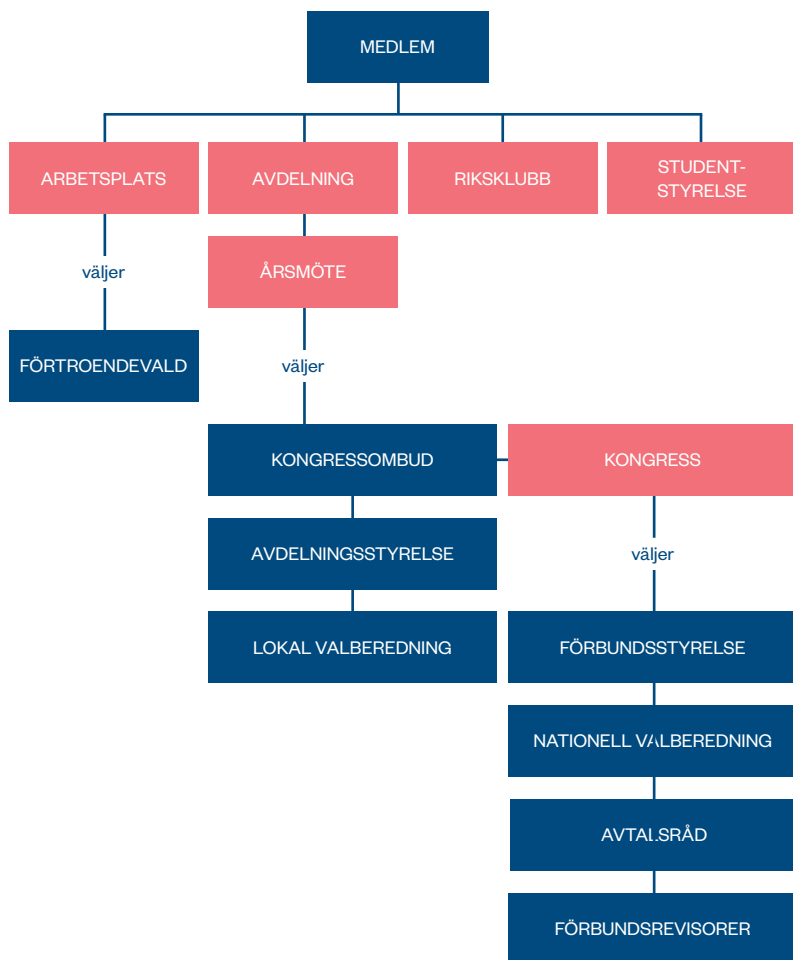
MEDLEM

ARBETSPLATS

AVDELNING

RIKSKLUBB

STUDENT-STYRELSE

väljer

ÅRSMÖTE

FÖRTROENDEVALD

väljer

KONGRESSOMBUD

KONGRESS

AVDELNINGSSTYRELSE

väljer

LOKAL VALBEREDNING

FÖRBUNDSSTYRELSE

NATIONELL VALBEREDNING

AVTALSRÅD

FÖRBUNDSREVISORER